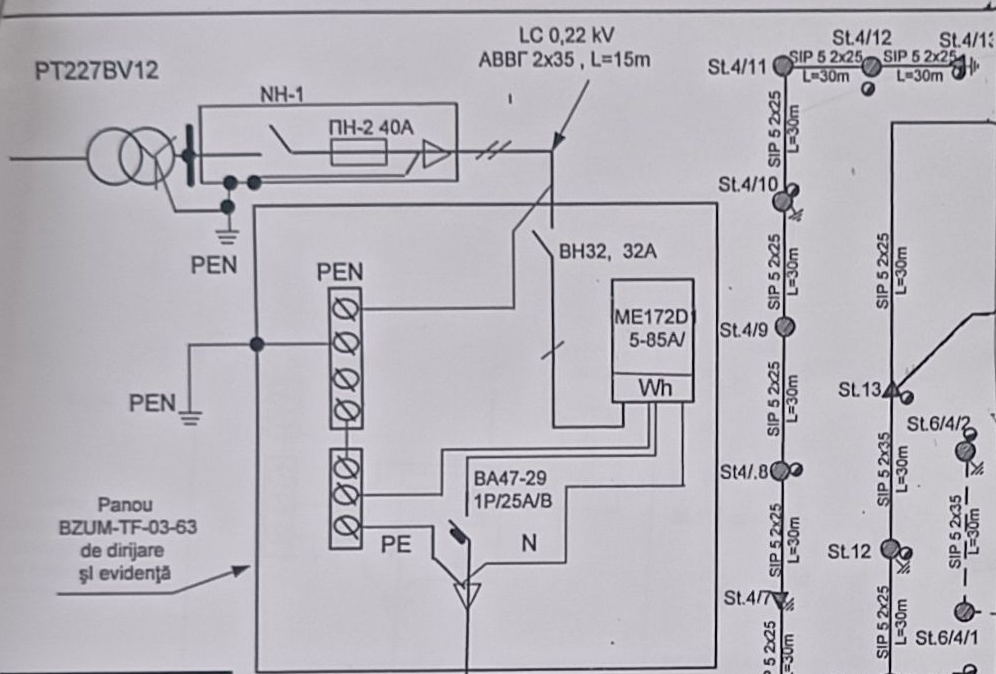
PT227BV12

LC 0,22 kV
АВВГ 2x35 , L=15m

NH-1

ПН-2 40А

PEN

PEN

BH32, 32A

ME172D1
5-85A/

Wh

PEN

BA47-29
1P/25A/B

Panou
BZUM-TF-03-63
de dirijare
şi evidenţă

PE

N

St.4/11
SIP 5 2x25
L=30m
St.4/12
SIP 5 2x25
L=30m
St.4/1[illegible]

SIP 5 2x25
L=30m

St.4/10

SIP 5 2x25
L=30m

SIP 5 2x25
L=30m

St.4/9

SIP 5 2x25
L=30m

St.13

St.6/4/2

St4/.8

SIP 5 2x35
L=30m

SIP 5 2x35
L=30m

SIP 5 2x25
L=30m

St.12

St.4/7

SIP 5 2x25
L=30m

St.6/4/1

P 5 2x25
L=30m